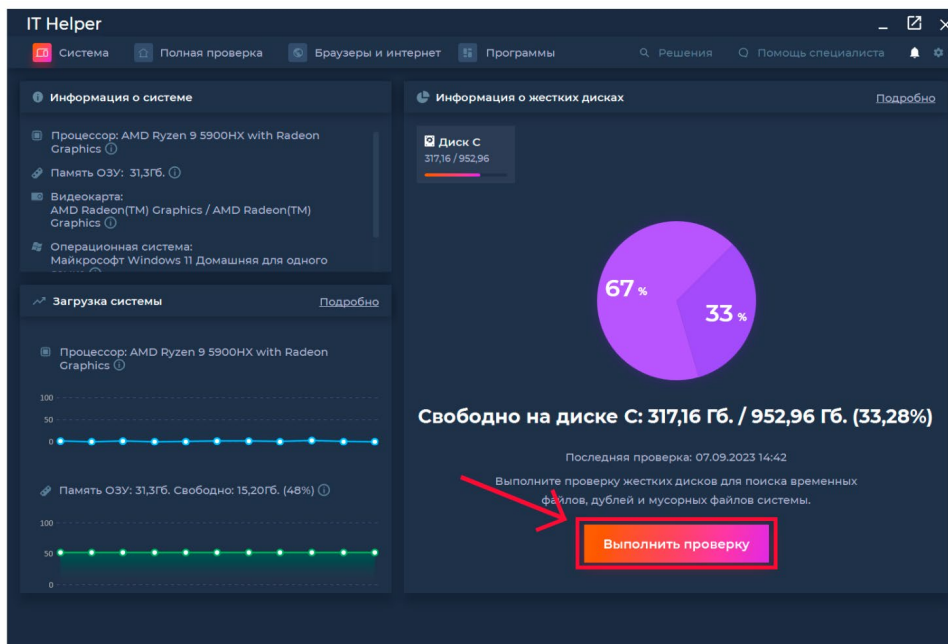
IT Helper

Система Полная проверка Браузеры и интернет Программы Решения Помощь специалиста

Информация о системе

Процессор: AMD Ryzen 9 5900HX with Radeon Graphics ⓘ

Память ОЗУ: 31,3Гб. ⓘ

Видеокарта: AMD Radeon(TM) Graphics / AMD Radeon(TM) Graphics ⓘ

Операционная система: Майкрософт Windows 11 Домашняя для одного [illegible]

Загрузка системы Подробно

Процессор: AMD Ryzen 9 5900HX with Radeon Graphics ⓘ

100
50
0

Память ОЗУ: 31,3Гб. Свободно: 15,20Гб. (48%) ⓘ

100
50
0

Информация о жестких дисках Подробно

Диск С
317,16 / 952,96

67 %
33 %

Свободно на диске С: 317,16 Гб. / 952,96 Гб. (33,28%)

Последняя проверка: 07.09.2023 14:42

Выполните проверку жестких дисков для поиска временных файлов, дублей и мусорных файлов системы.

Выполнить проверку